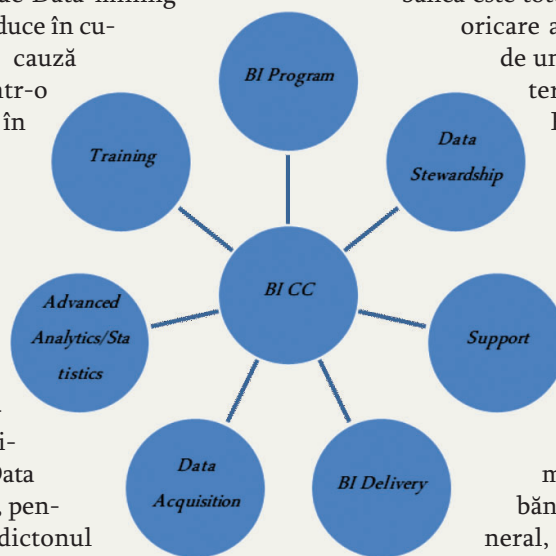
de Data mining
duce în cu-
cauză
tr-o
în

i-
Data
, pen-
dictonul

banca este to
oricare a
de un
ter
I

m
bănă
neral,

BI Program

Training

Data Stewardship

BI CC

Advanced Analytics/Statistics

Support

Data Acquisition

BI Delivery